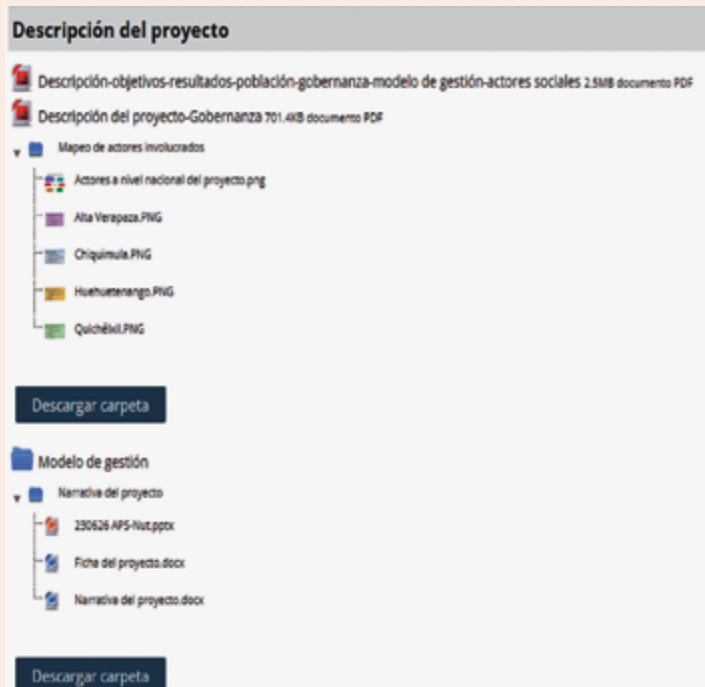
Descripción del proyecto

Descripción-objetivos-resultados-población-gobernanza-modelo de gestión-actores sociales 2.5MB documento PDF

Descripción del proyecto-Gobernanza 701.4KB documento PDF

Mapeo de actores involucrados

Actores a nivel nacional del proyecto.png

Alta Verapaza.PNG

Chiquimula.PNG

Huehuetenango.PNG

Quichéixil.PNG

Descargar carpeta

Modelo de gestión

Narrativa del proyecto

230626 APS-Nut.pptx

Ficha del proyecto.docx

Narrativa del proyecto.docx

Descargar carpeta